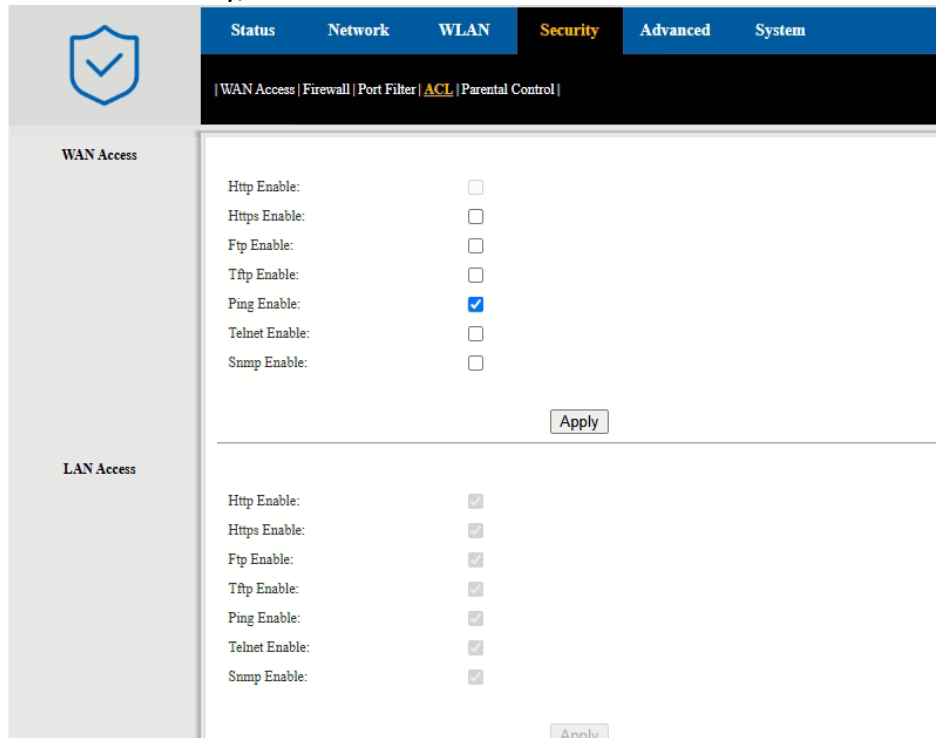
Status Network WLAN Security Advanced System

| WAN Access | Firewall | Port Filter | ACL | Parental Control |

WAN Access

Http Enable:
Https Enable:
Ftp Enable:
Tftp Enable:
Ping Enable:
Telnet Enable:
Snmp Enable:

Apply

LAN Access

Http Enable:
Https Enable:
Ftp Enable:
Tftp Enable:
Ping Enable:
Telnet Enable:
Snmp Enable:

Apply